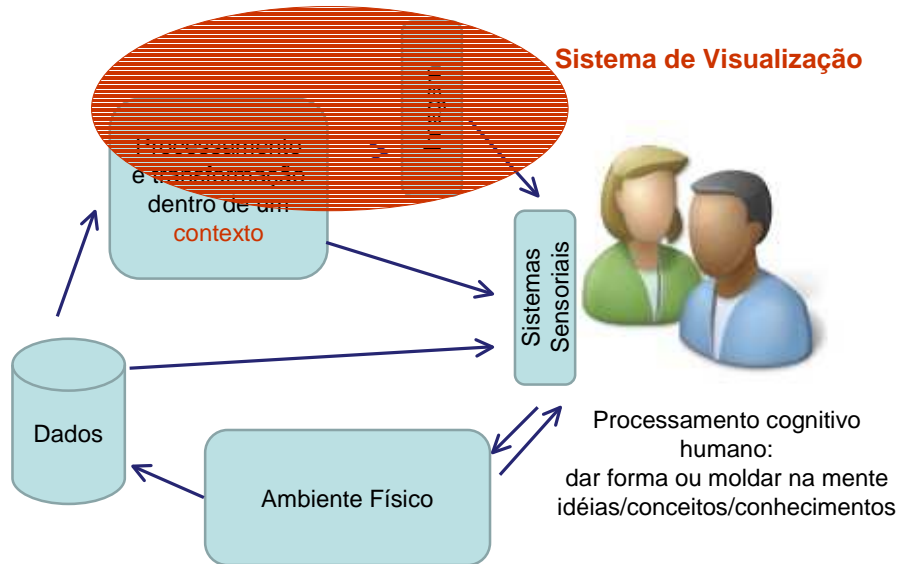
Sistema de Visualização

Processamento e transformação dentro de um contexto

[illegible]

Sistemas Sensoriais

Dados

Ambiente Físico

Processamento cognitivo humano: dar forma ou moldar na mente idéias/conceitos/conhecimentos